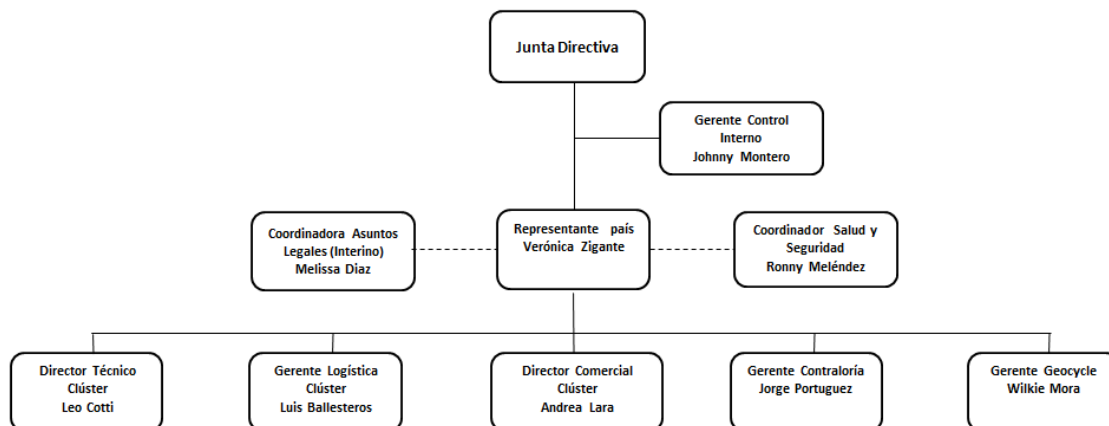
Junta Directiva

Gerente Control Interno
Johnny Montero

Coordinadora Asuntos Legales (Interino)
Melissa Diaz

Representante país
Verónica Zigante

Coordinador Salud y Seguridad
Ronny Meléndez

Director Técnico Clúster
Leo Cotti

Gerente Logística Clúster
Luis Ballesteros

Director Comercial Clúster
Andrea Lara

Gerente Contraloría
Jorge Portuguez

Gerente Geocycle
Wilkie Mora